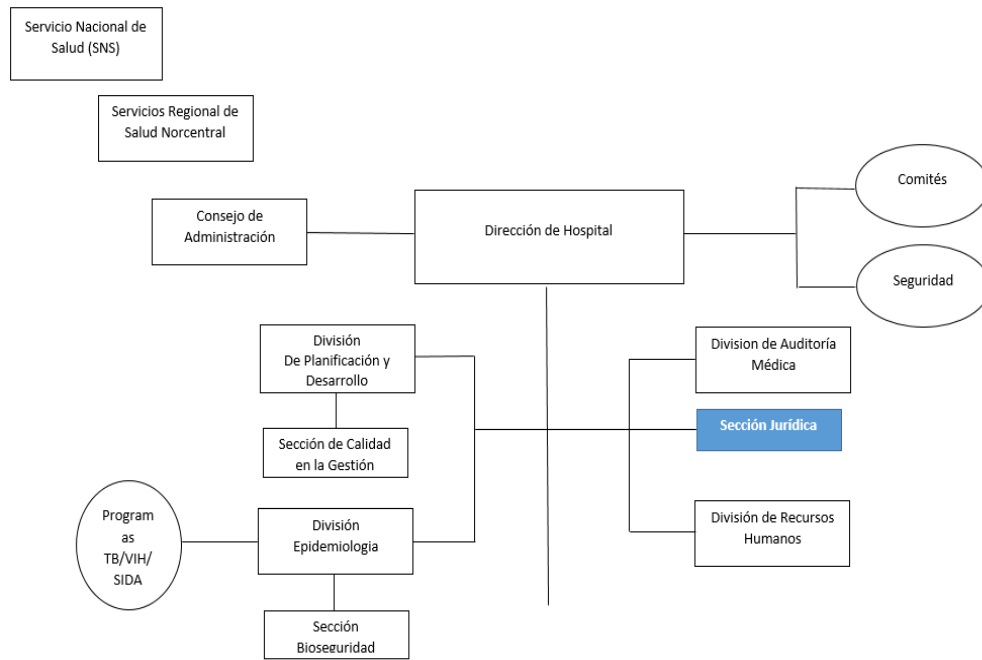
Servicio Nacional de Salud (SNS)

Servicios Regional de Salud Norcentral

Consejo de Administración

Dirección de Hospital

Comités

Seguridad

División De Planificación y Desarrollo

Sección de Calidad en la Gestión

Division de Auditoría Médica

Sección Jurídica

Program as TB/VIH/ SIDA

División Epidemiologia

División de Recursos Humanos

Sección Bioseguridad